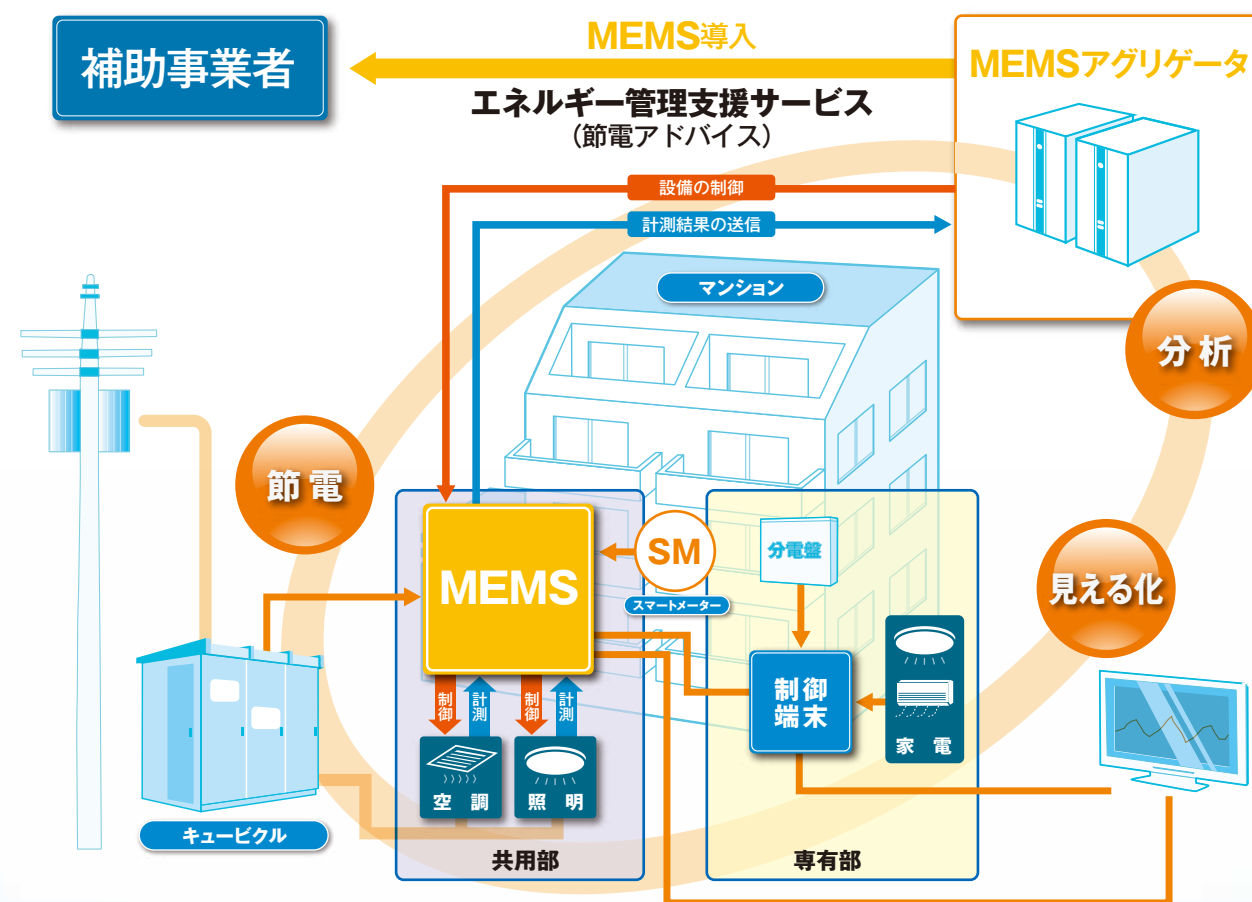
補助事業者

MEMS導入

MEMSアグリゲータ

エネルギー管理支援サービス
（節電アドバイス）

設備の制御

計測結果の送信

マンション

分析

節電

MEMS

SM

スマートメーター

分電盤

見える化

制御端末

家電

制御

計測

制御

計測

空調

照明

キュービクル

共用部

専有部